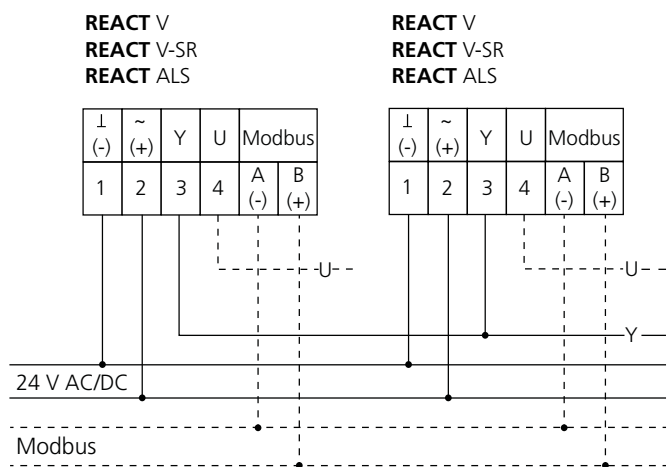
**REACT** V
**REACT** V-SR
**REACT** ALS

| ⊥ (-) | ~ (+) | Y | U | Modbus | |
|---|---|---|---|---|---|
| 1 | 2 | 3 | 4 | A (-) | B (+) |

**REACT** V
**REACT** V-SR
**REACT** ALS

| ⊥ (-) | ~ (+) | Y | U | Modbus | |
|---|---|---|---|---|---|
| 1 | 2 | 3 | 4 | A (-) | B (+) |

U
U
Y
24 V AC/DC
Modbus